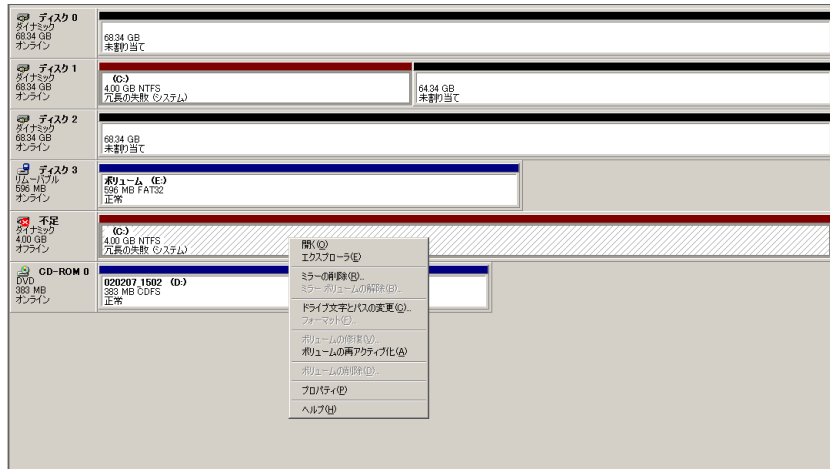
ディスク 0
ダイナミック
68.34 GB
オンライン

68.34 GB
未割り当て

ディスク 1
ダイナミック
68.34 GB
オンライン

(C:)
4.00 GB NTFS
冗長の失敗 (システム)

64.34 GB
未割り当て

ディスク 2
ダイナミック
68.34 GB
オンライン

68.34 GB
未割り当て

ディスク 3
リムーバブル
596 MB
オンライン

ボリューム (E:)
596 MB FAT32
正常

不足
ダイナミック
4.00 GB
オフライン

(C:)
4.00 GB NTFS
冗長の失敗 (システム)

CD-ROM 0
DVD
383 MB
オンライン

020207_1502 (D:)
383 MB CDFS
正常

開く(O)
エクスプローラ(E)
ミラーの削除(R)...
ミラー ボリュームの解除(B)...
ドライブ文字とパスの変更(C)...
フォーマット(F)...
ボリュームの修復(V)...
ボリュームの再アクティブ化(A)
ボリュームの削除(D)...
プロパティ(P)
ヘルプ(H)